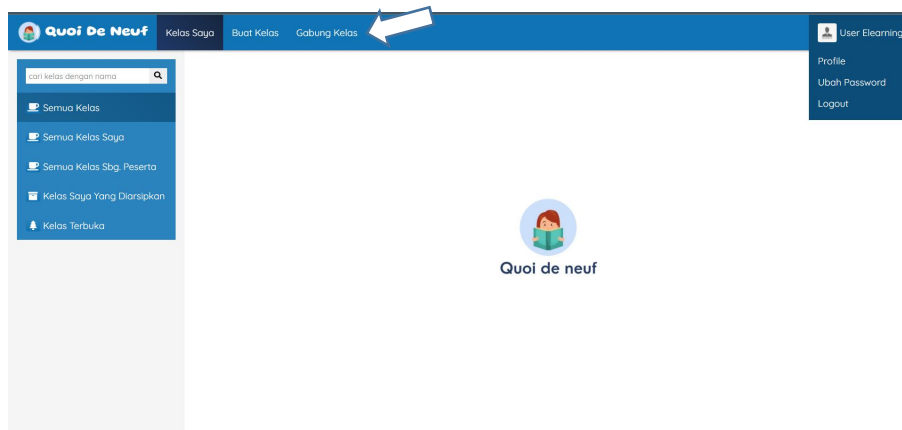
Quoi De Neuf Kelas Saya Buat Kelas Gabung Kelas

User Elearning

Profile

Ubah Password

Logout

cari kelas dengan nama

Semua Kelas

Semua Kelas Saya

Semua Kelas Sbg. Peserta

Kelas Saya Yang Diarsipkan

Kelas Terbuka

Quoi de neuf